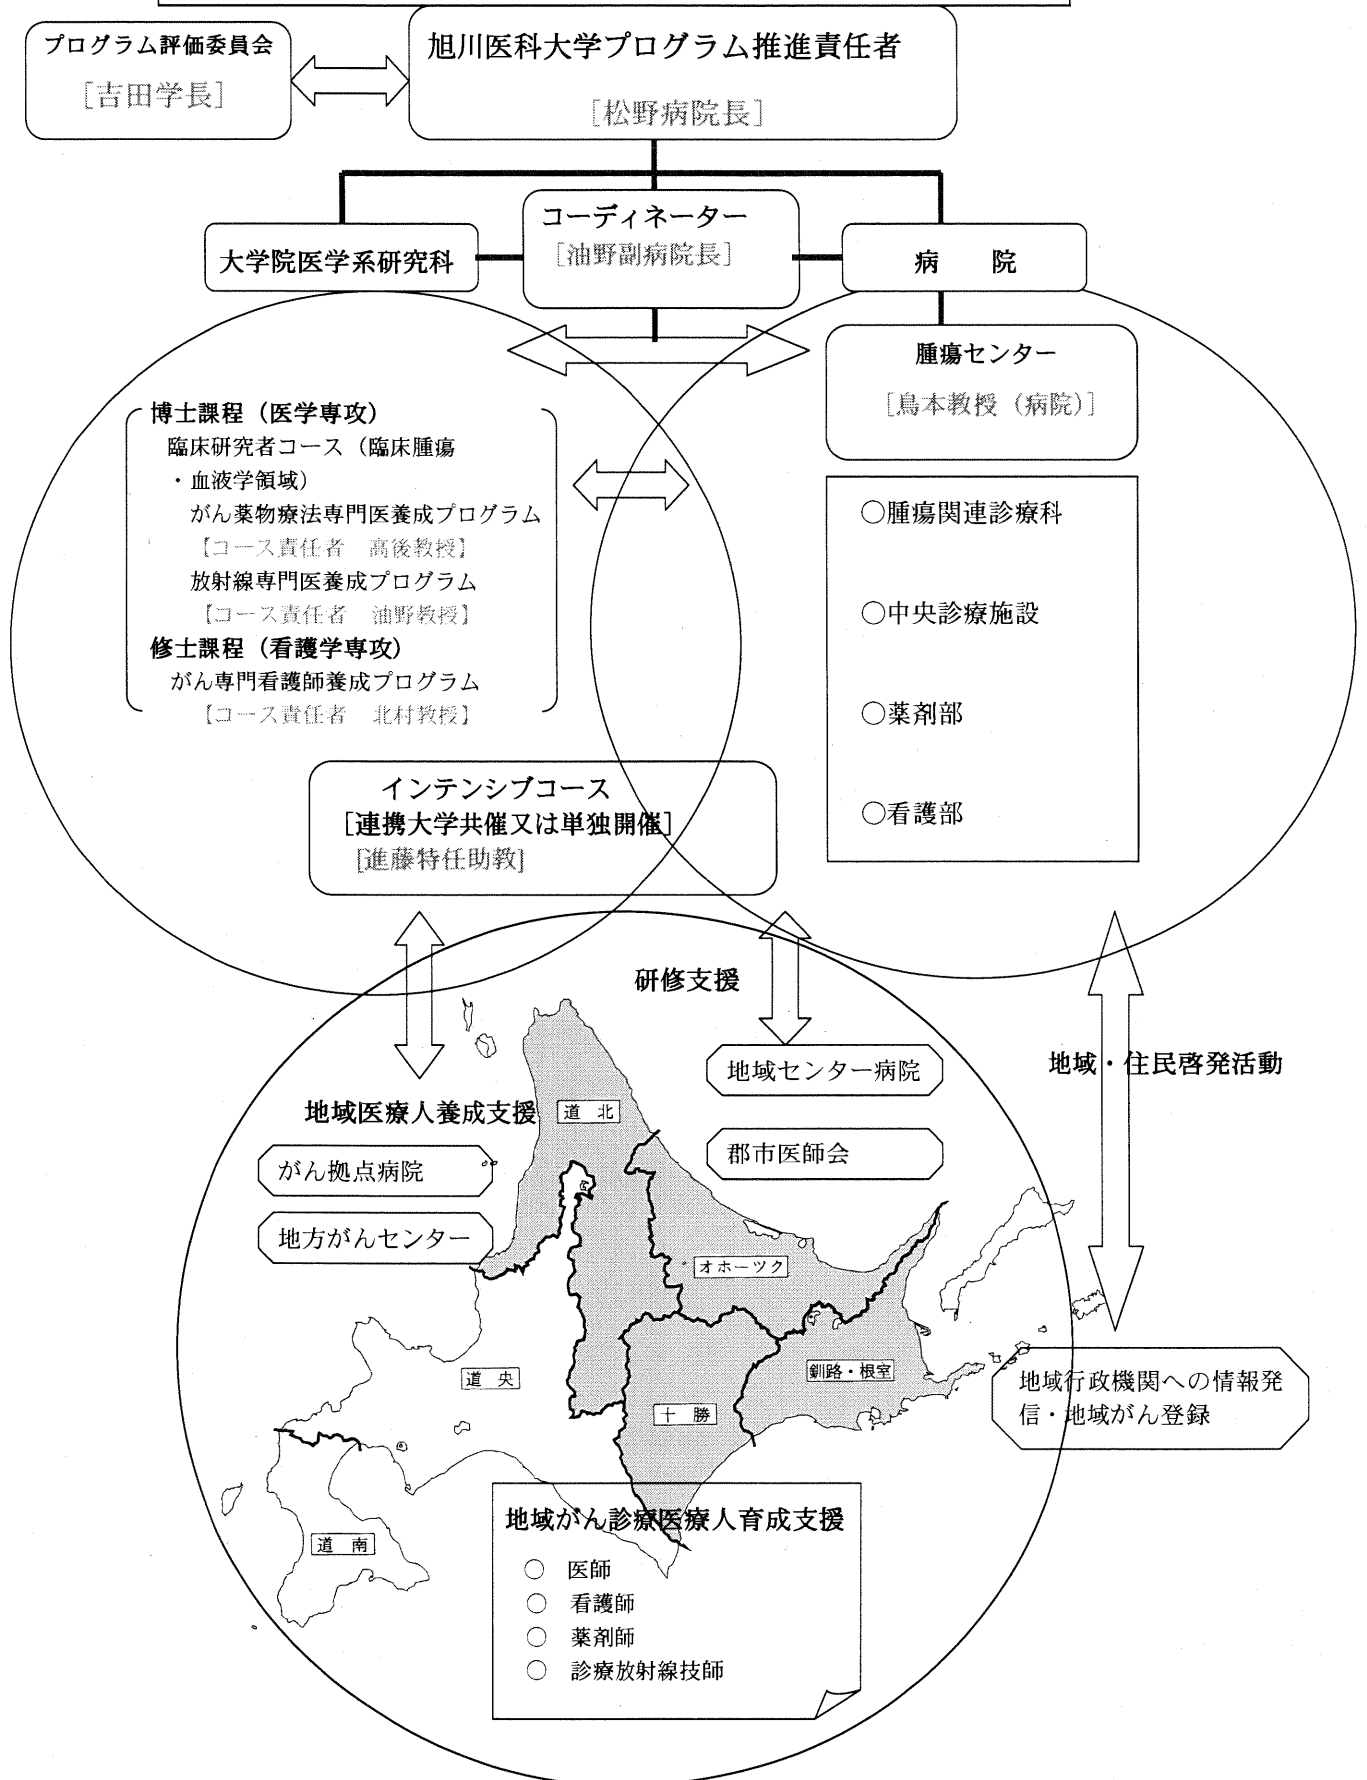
プログラム評価委員会
[吉田学長]

旭川医科大学プログラム推進責任者
[松野病院長]

コーディネーター
[油野副病院長]

大学院医学系研究科

病　院

腫瘍センター
[鳥本教授（病院）]

博士課程（医学専攻）
臨床研究者コース（臨床腫瘍・血液学領域）
がん薬物療法専門医養成プログラム
【コース責任者　高後教授】
放射線専門医養成プログラム
【コース責任者　油野教授】
修士課程（看護学専攻）
がん専門看護師養成プログラム
【コース責任者　北村教授】

○腫瘍関連診療科

○中央診療施設

○薬剤部

○看護部

インテンシブコース
[連携大学共催又は単独開催]
[進藤特任助教]

研修支援

地域センター病院

郡市医師会

地域・住民啓発活動

地域医療人養成支援

がん拠点病院

地方がんセンター

道北

オホーツク

道央

十勝

釧路・根室

道南

地域行政機関への情報発信・地域がん登録

地域がん診療医療人育成支援
○ 医師
○ 看護師
○ 薬剤師
○ 診療放射線技師